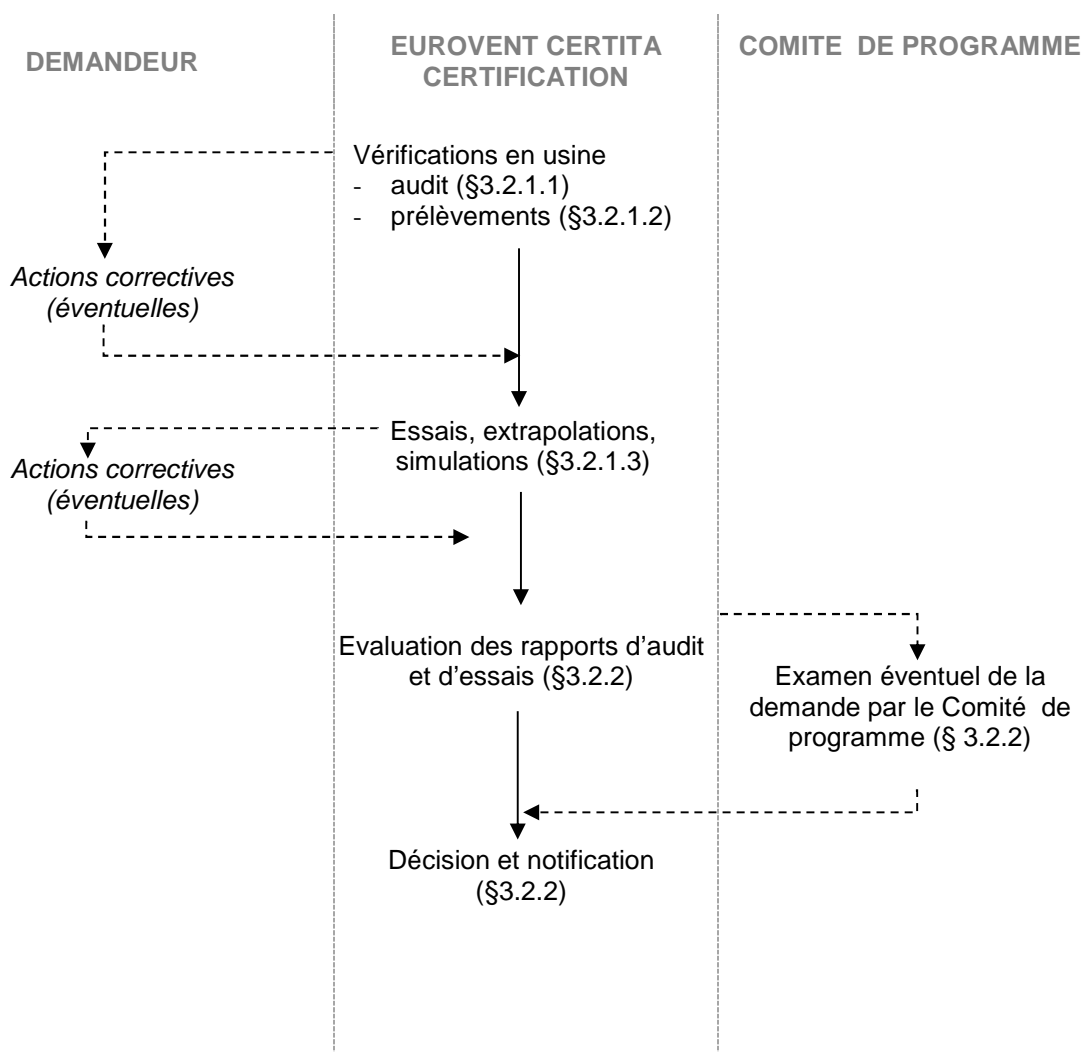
DEMANDEUR

EUROVENT CERTITA CERTIFICATION

COMITE DE PROGRAMME

Vérifications en usine
- audit (§3.2.1.1)
- prélèvements (§3.2.1.2)

*Actions correctives (éventuelles)*

Essais, extrapolations, simulations (§3.2.1.3)

*Actions correctives (éventuelles)*

Evaluation des rapports d'audit et d'essais (§3.2.2)

Examen éventuel de la demande par le Comité de programme (§ 3.2.2)

Décision et notification (§3.2.2)